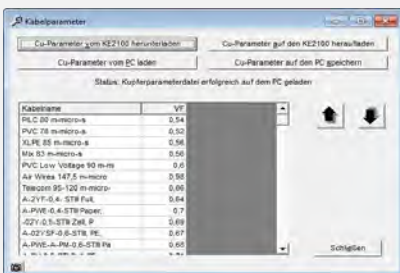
Kabelparameter

Cu-Parameter vom KE2100 herunterladen

Cu-Parameter auf den KE2100 heraufladen

Cu-Parameter vom PC laden

Cu-Parameter auf den PC speichern

Status: Kupferparameterdatei erfolgreich auf dem PC geladen

| Kabelname | VF |
|---|---|
| PILC 80 m-micro-s | 0,54 |
| PVC 78 m-micro-s | 0,52 |
| XLPE 85 m-micro-s | 0,56 |
| Mix 83 m-micro-s | 0,56 |
| PVC Low Voltage 90 m-m | 0,6 |
| Air Wires 147,5 m-micro | 0,98 |
| Telecom 95-120 m-micro- | 0,86 |
| A-2YF-0,4- STII Full, | 0,64 |
| A-PWE-0,4-STII Paper, | 0,7 |
| -02Y-0,5-STII Zell, P | 0,69 |
| A-02Y-SF-0,6-STII PE, | 0,67 |
| A-PWE-A-PM-0,6-STII Pa | 0,65 |
| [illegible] | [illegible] |

Schließen